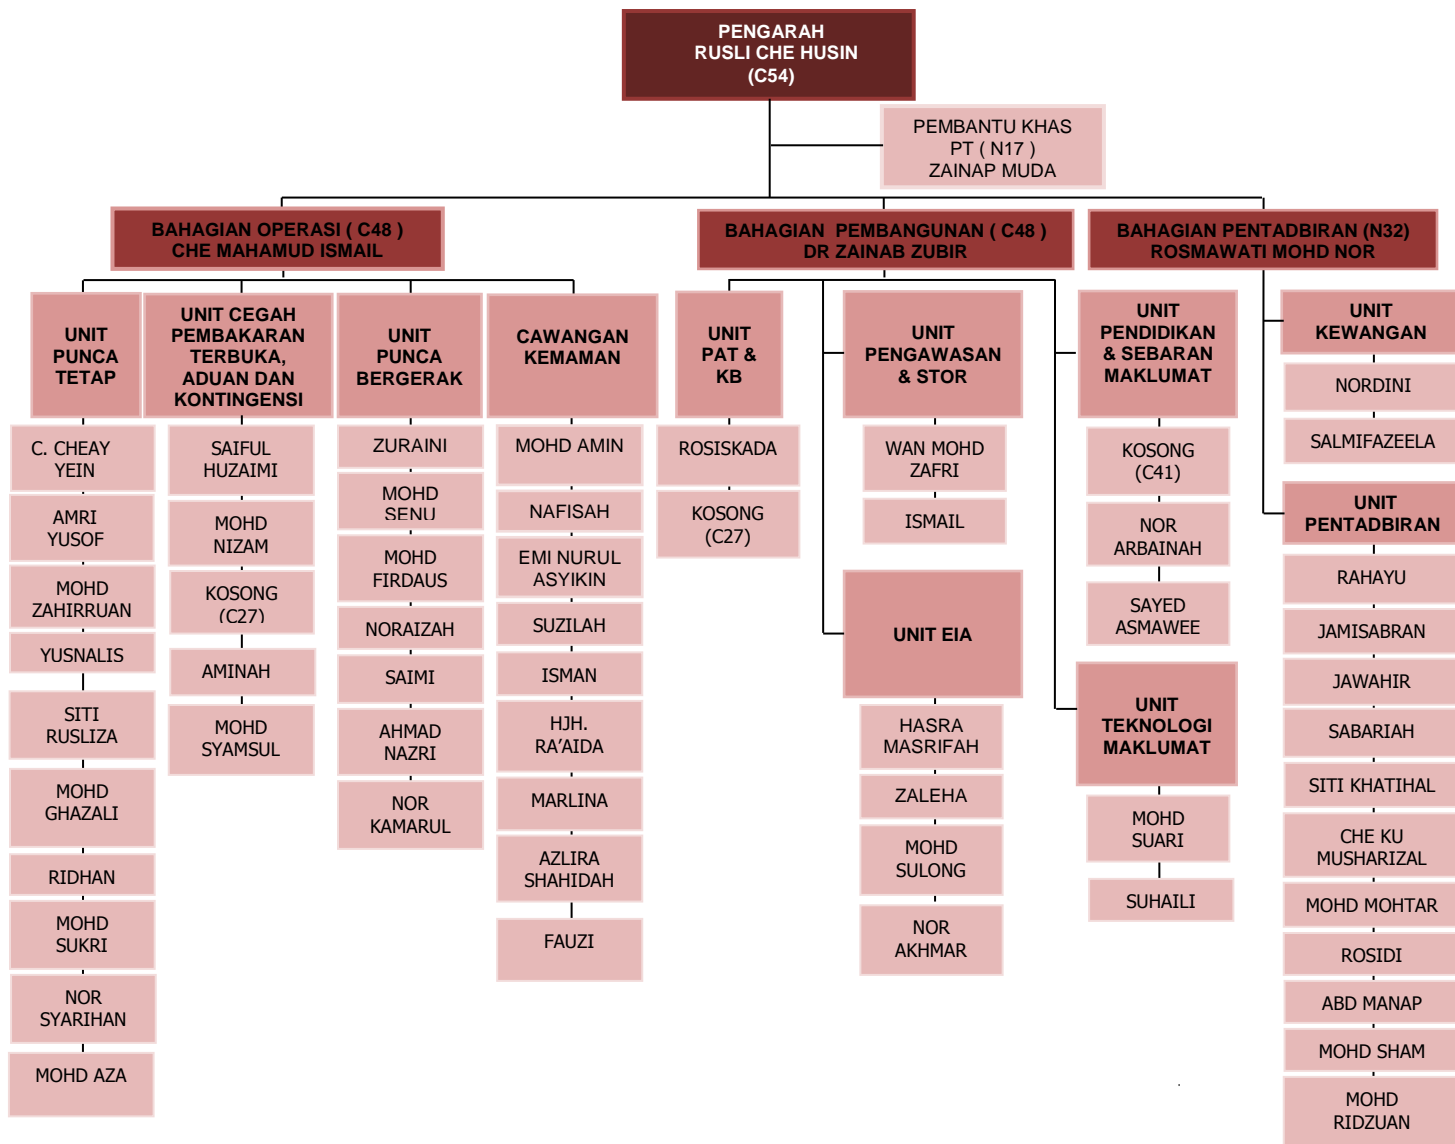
PENGARAH
RUSLI CHE HUSIN
(C54)

PEMBANTU KHAS
PT ( N17 )
ZAINAP MUDA

BAHAGIAN OPERASI ( C48 )
CHE MAHAMUD ISMAIL

BAHAGIAN PEMBANGUNAN ( C48 )
DR ZAINAB ZUBIR

BAHAGIAN PENTADBIRAN (N32)
ROSMAWATI MOHD NOR

UNIT PUNCA TETAP

C. CHEAY YEIN

AMRI YUSOF

MOHD ZAHIRRUAN

YUSNALIS

SITI RUSLIZA

MOHD GHAZALI

RIDHAN

MOHD SUKRI

NOR SYARIHAN

MOHD AZA

UNIT CEGAH PEMBAKARAN TERBUKA, ADUAN DAN KONTINGENSI

SAIFUL HUZAIMI

MOHD NIZAM

KOSONG (C27)

AMINAH

MOHD SYAMSUL

UNIT PUNCA BERGERAK

ZURAINI

MOHD SENU

MOHD FIRDAUS

NORAIZAH

SAIMI

AHMAD NAZRI

NOR KAMARUL

CAWANGAN KEMAMAN

MOHD AMIN

NAFISAH

EMI NURUL ASYIKIN

SUZILAH

ISMAN

HJH. RA'AIDA

MARLINA

AZLIRA SHAHIDAH

FAUZI

UNIT PAT & KB

ROSISKADA

KOSONG (C27)

UNIT PENGAWASAN & STOR

WAN MOHD ZAFRI

ISMAIL

UNIT EIA

HASRA MASRIFAH

ZALEHA

MOHD SULONG

NOR AKHMAR

UNIT PENDIDIKAN & SEBARAN MAKLUMAT

KOSONG (C41)

NOR ARBAINAH

SAYED ASMAWEE

UNIT TEKNOLOGI MAKLUMAT

MOHD SUARI

SUHAILI

UNIT KEWANGAN

NORDINI

SALMIFAZEELA

UNIT PENTADBIRAN

RAHAYU

JAMISABRAN

JAWAHIR

SABARIAH

SITI KHATIHAL

CHE KU MUSHARIZAL

MOHD MOHTAR

ROSIDI

ABD MANAP

MOHD SHAM

MOHD RIDZUAN